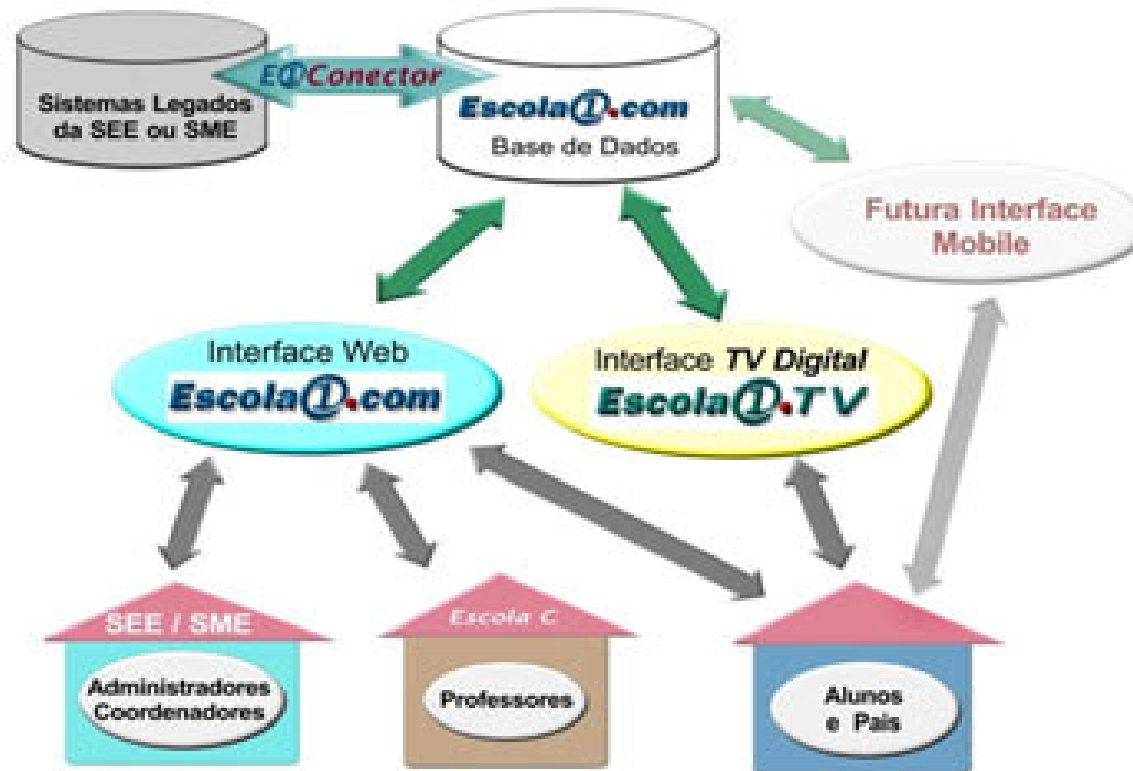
Sistemas Legados da SEE ou SME

E1Conector

Escola1.com
Base de Dados

Futura Interface Mobile

Interface Web
Escola1.com

Interface TV Digital
Escola1.TV

SEE / SME
Administradores Coordenadores

Escola C
Professores

Alunos e Pais